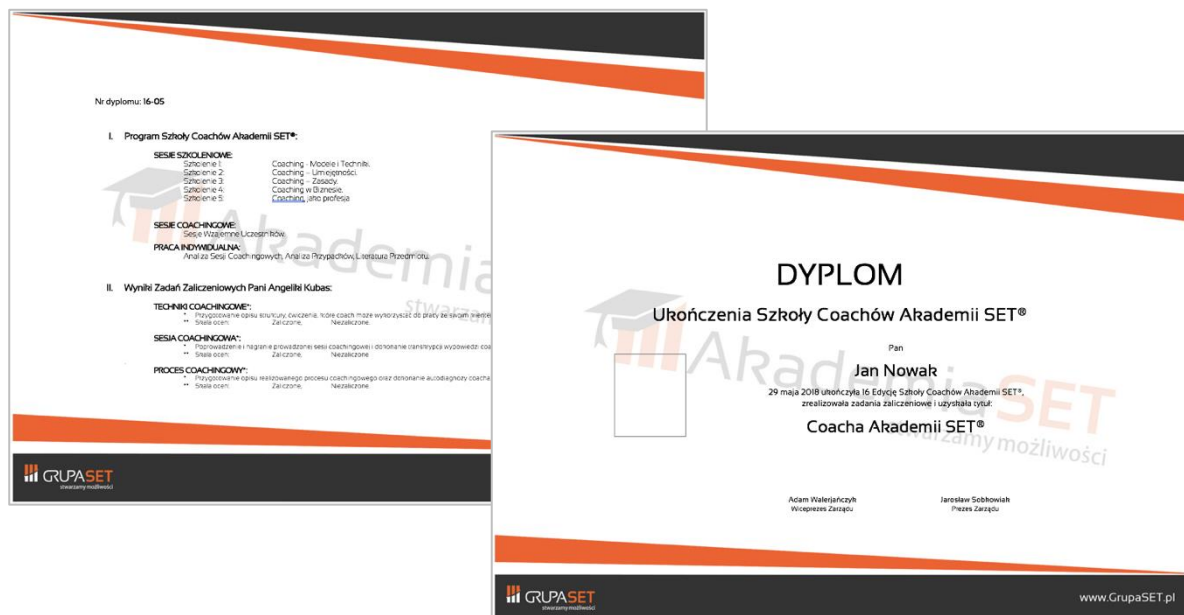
Nr dyplomu: 16-05

I. Program Szkoły Coachów Akademii SET®:

SESJE SZKOLENIOWE:
Szkolenie 1: Coaching - Modele i Techniki.
Szkolenie 2: Coaching – Umiejętności.
Szkolenie 3: Coaching – Zasady.
Szkolenie 4: Coaching w Biznesie.
Szkolenie 5: Coaching jako profesja.

SESJE COACHINGOWE:
Sesje Wzajemne Uczestników.

PRACA INDYWIDUALNA:
Analiza Sesji Coachingowych, Analiza Przypadków, Literatura Przedmiotu.

II. Wyniki Zadań Zaliczeniowych Pani Angeliki Kubas:

TECHNIKI COACHINGOWE*:
* Przygotowanie opisu struktury, ćwiczenia, które coach może wykorzystać do pracy ze swoim klientem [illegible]
** Skala ocen: Zaliczone, Niezaliczone.

SESJA COACHINGOWA*:
* Poprowadzenie i nagranie prowadzonej sesji coachingowej i dokonanie transkrypcji wypowiedzi coa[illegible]
** Skala ocen: Zaliczone, Niezaliczone.

PROCES COACHINGOWY*:
* Przygotowanie opisu realizowanego procesu coachingowego oraz dokonanie autodiagnozy coacha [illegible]
** Skala ocen: Zaliczone, Niezaliczone.

GRUPASET
stwarzamy możliwości

DYPLOM

Ukończenia Szkoły Coachów Akademii SET®

Pan

Jan Nowak

29 maja 2018 ukończyła 16 Edycję Szkoły Coachów Akademii SET®, zrealizowała zadania zaliczeniowe i uzyskała tytuł:

Coacha Akademii SET®

Akademia SET
stwarzamy możliwości

Adam Walerjańczyk
Wiceprezes Zarządu

Jarosław Sobkowiak
Prezes Zarządu

GRUPASET
stwarzamy możliwości

www.GrupaSET.pl